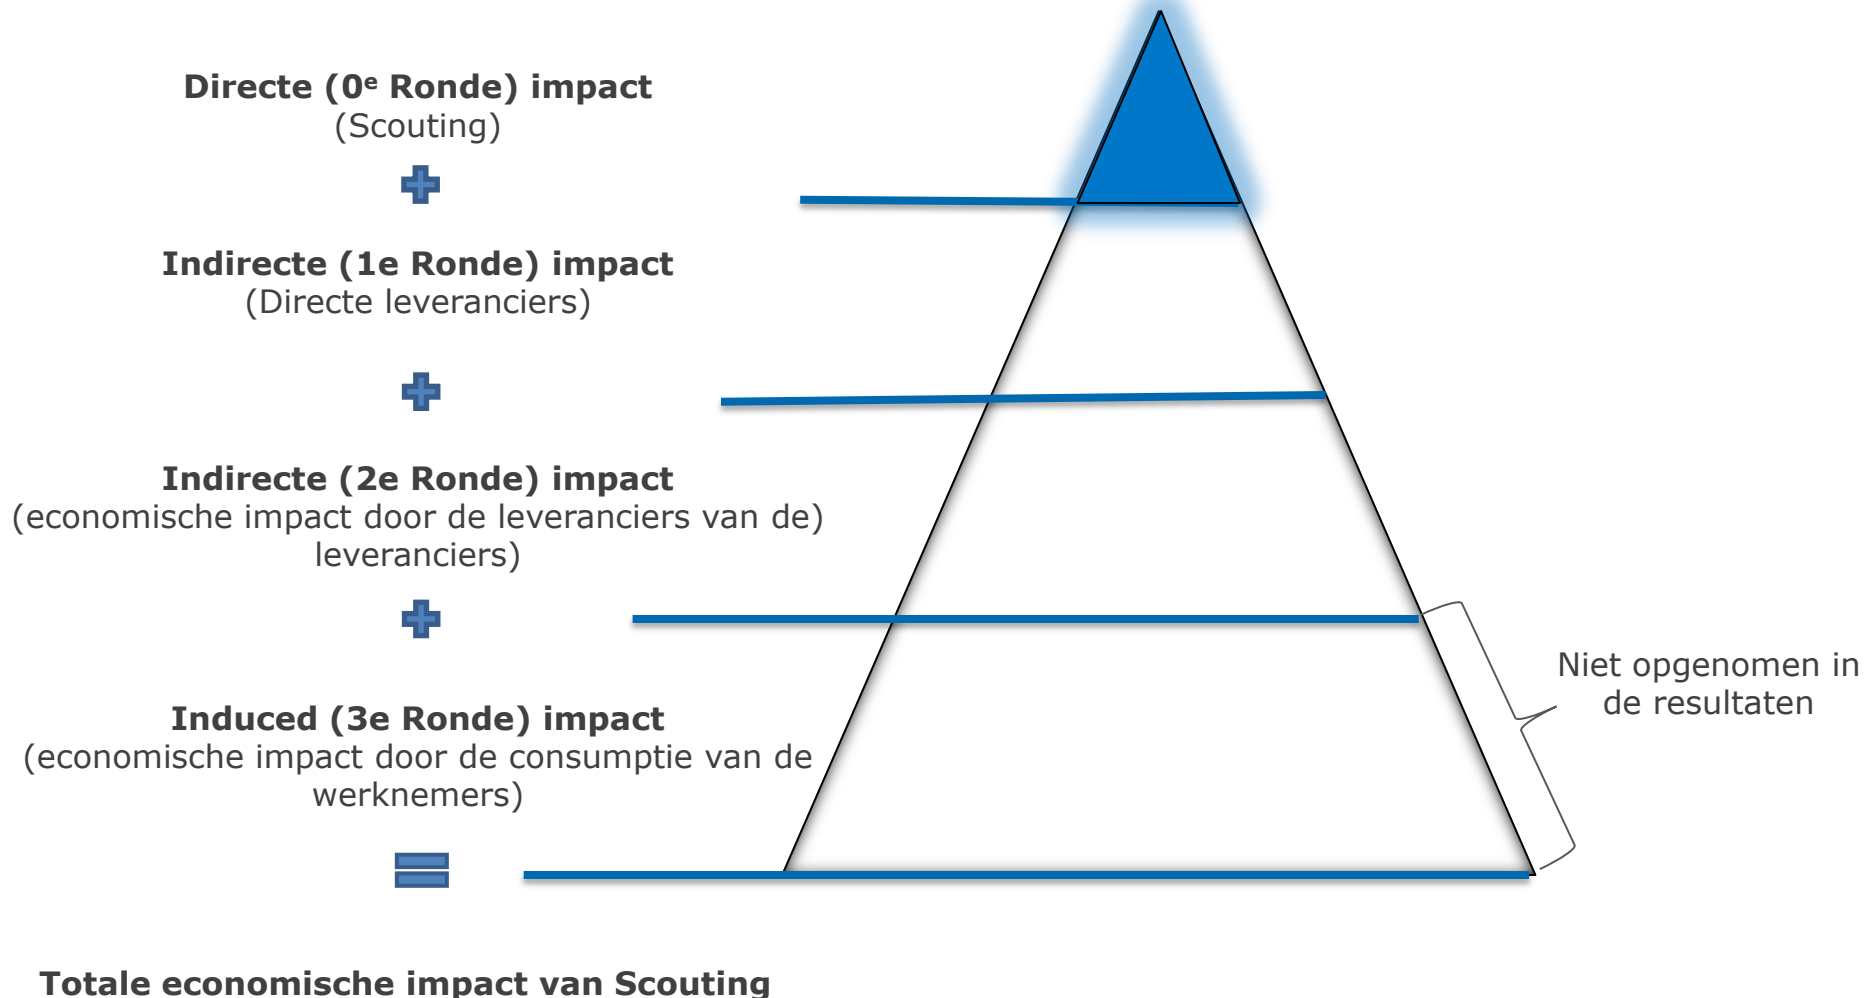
**Directe (0$^e$ Ronde) impact**
(Scouting)

**Indirecte (1e Ronde) impact**
(Directe leveranciers)

**Indirecte (2e Ronde) impact**
(economische impact door de leveranciers van de) leveranciers)

**Induced (3e Ronde) impact**
(economische impact door de consumptie van de werknemers)

Niet opgenomen in de resultaten

**Totale economische impact van Scouting**